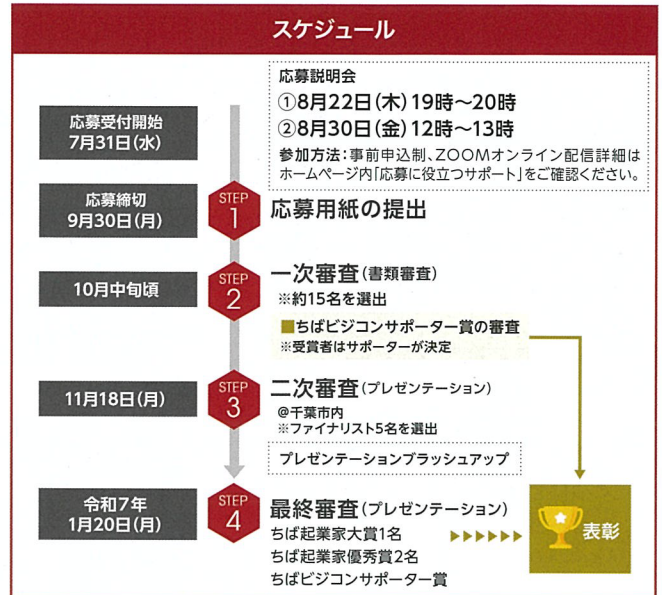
スケジュール

応募受付開始
7月31日(水)

応募説明会
①8月22日(木)19時～20時
②8月30日(金)12時～13時
参加方法：事前申込制、ZOOMオンライン配信詳細はホームページ内「応募に役立つサポート」をご確認ください。

応募締切
9月30日(月)

STEP 1
応募用紙の提出

10月中旬頃

STEP 2
一次審査(書類審査)
※約15名を選出

■ちばビジコンサポーター賞の審査
※受賞者はサポーターが決定

11月18日(月)

STEP 3
二次審査(プレゼンテーション)
@千葉市内
※ファイナリスト5名を選出

プレゼンテーションブラッシュアップ

令和7年
1月20日(月)

STEP 4
最終審査(プレゼンテーション)
ちば起業家大賞1名
ちば起業家優秀賞2名
ちばビジコンサポーター賞

表彰